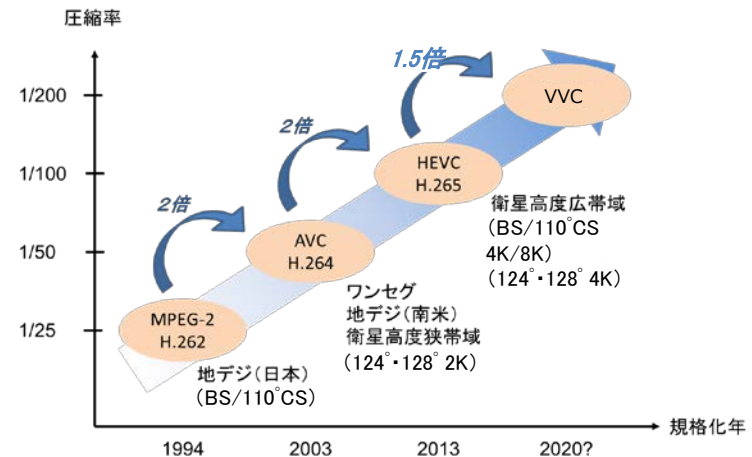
圧縮率

1/200

1/100

1/50

1/25

1.5倍

2倍

2倍

VVC

HEVC
H.265

AVC
H.264

MPEG-2
H.262

衛星高度広帯域
(BS/110°CS
4K/8K)
(124°・128° 4K)

ワンセグ
地デジ(南米)
衛星高度狭帯域
(124°・128° 2K)

地デジ(日本)
(BS/110°CS)

規格化年

1994

2003

2013

2020?